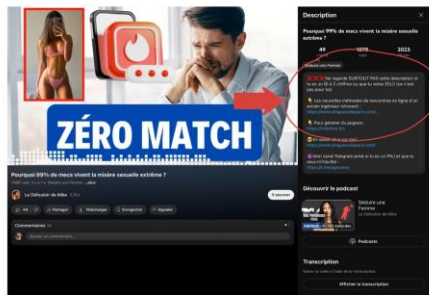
ZÉRO MATCH

Pourquoi 99% de mecs vivent la misère sexuelle extrême ?

La Défication de Mike

S'abonner

Partager

Télécharger

Enregistrer

Signaler

Commentaires

Description

Pourquoi 99% de mecs vivent la misère sexuelle extrême ?

49

2023

Ne regarde SURTOUT PAS cette description si tu es un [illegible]

Découvrir le podcast

Séduire une Femme

Podcasts

Transcription

Afficher la transcription